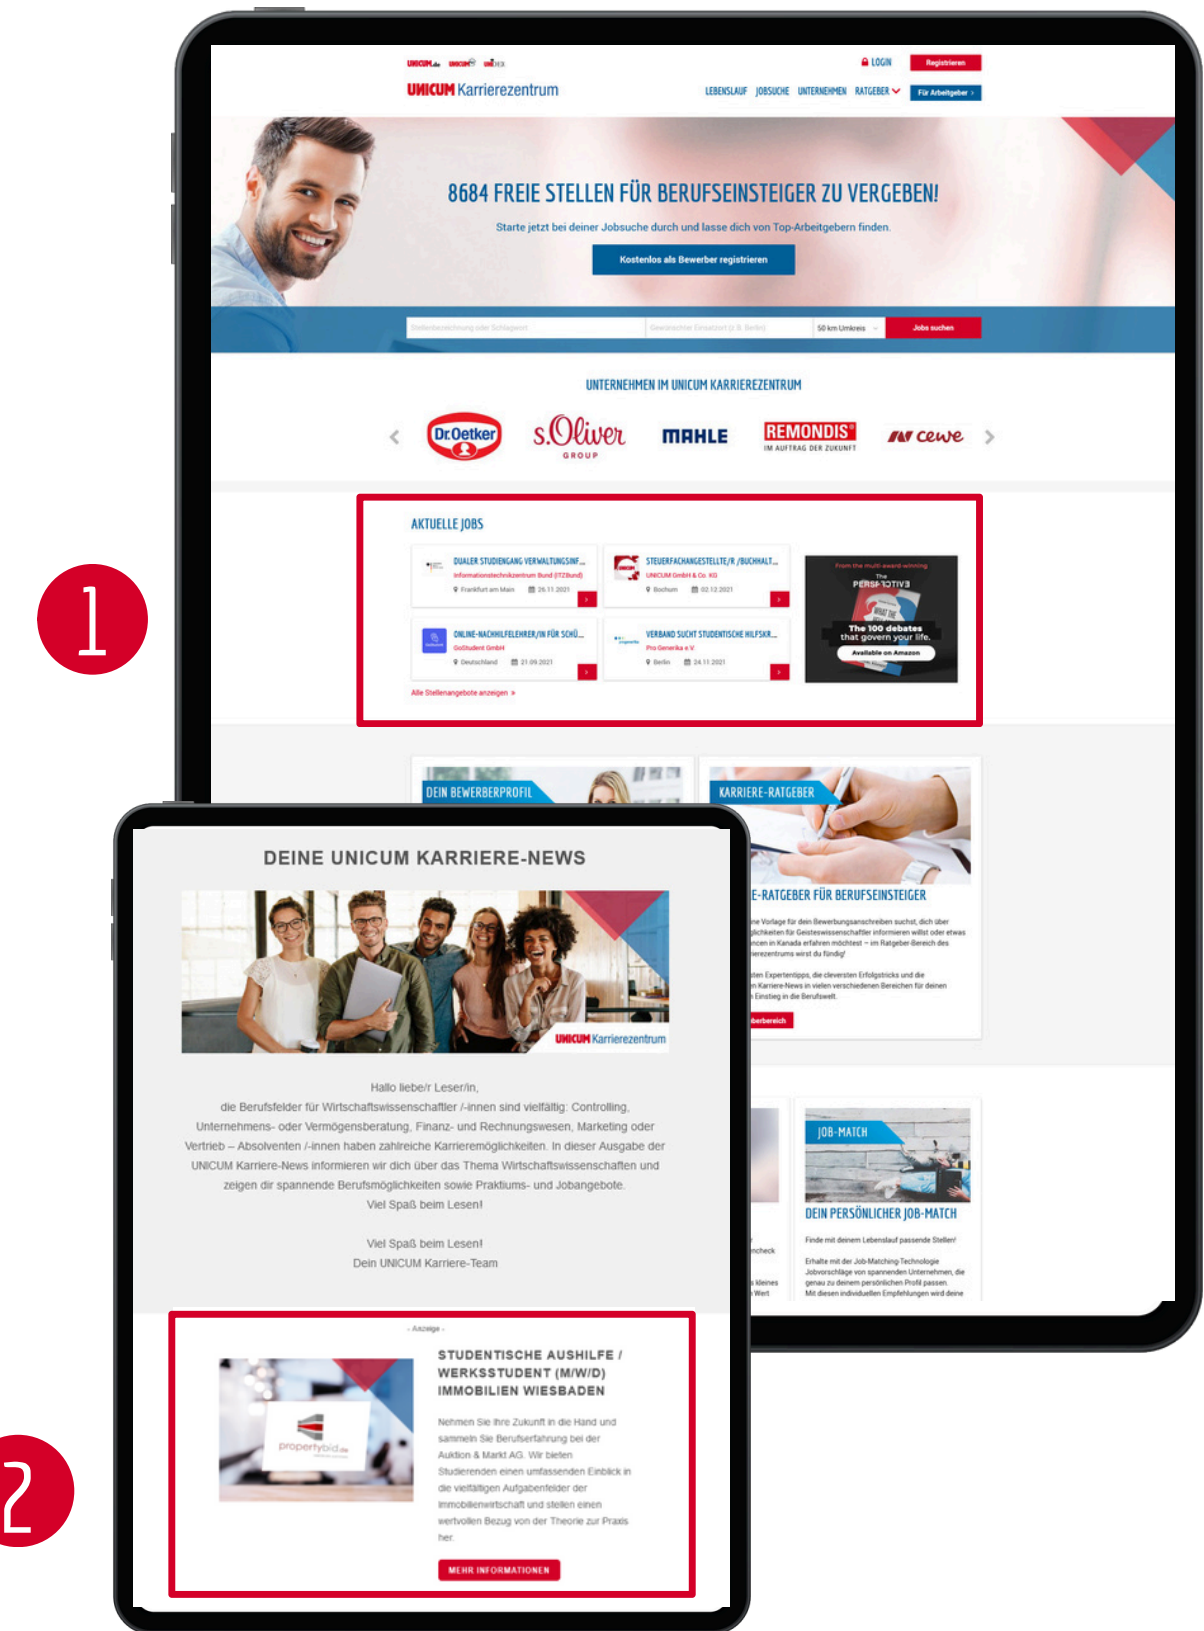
UNICUM.de UNICUM UNIDEX

UNICUM Karrierezentrum

LOGIN Registrieren

LEBENSLAUF JOBSUCHE UNTERNEHMEN RATGEBER Für Arbeitgeber

8684 FREIE STELLEN FÜR BERUFSEINSTEIGER ZU VERGEBEN!

Starte jetzt bei deiner Jobsuche durch und lasse dich von Top-Arbeitgebern finden.

Kostenlos als Bewerber registrieren

Stellenbezeichnung oder Schlagwort | Gewünschter Einsatzort (z.B. Berlin) | 50 km Umkreis | Jobs suchen

UNTERNEHMEN IM UNICUM KARRIEREZENTRUM

Dr.Oetker s.Oliver GROUP MAHLE REMONDIS IM AUFTRAG DER ZUKUNFT cewe

1

AKTUELLE JOBS

DUALER STUDIENGANG VERWALTUNGSINF...
Informationstechnikzentrum Bund (ITZBund)
Frankfurt am Main 26.11.2021

STEUERFACHANGESTELLTE/R /BUCHHALT...
UNICUM GmbH & Co. KG
Bochum 02.12.2021

ONLINE-NACHHILFELEHRER/IN FÜR SCHÜ...
GoStudent GmbH
Deutschland 21.09.2021

VERBAND SUCHT STUDENTISCHE HILFSKR...
Pro Generika e.V.
Berlin 24.11.2021

From the multi-award-winning The PERSPECTIVE
The 100 debates that govern your life.
Available on Amazon

Alle Stellenangebote anzeigen »

DEIN BEWERBERPROFIL

KARRIERE-RATGEBER

E-RATGEBER FÜR BERUFSEINSTEIGER

JOB-MATCH

DEIN PERSÖNLICHER JOB-MATCH

Finde mit deinem Lebenslauf passende Stellen!

Erhalte mit der Job-Matching-Technologie Jobvorschläge von spannenden Unternehmen, die genau zu deinem persönlichen Profil passen. Mit diesen individuellen Empfehlungen wird deine

DEINE UNICUM KARRIERE-NEWS

UNICUM Karrierezentrum

Hallo liebe/r Leser/in,
die Berufsfelder für Wirtschaftswissenschaftler /-innen sind vielfältig: Controlling, Unternehmens- oder Vermögensberatung, Finanz- und Rechnungswesen, Marketing oder Vertrieb – Absolventen /-innen haben zahlreiche Karrieremöglichkeiten. In dieser Ausgabe der UNICUM Karriere-News informieren wir dich über das Thema Wirtschaftswissenschaften und zeigen dir spannende Berufsmöglichkeiten sowie Praktikums- und Jobangebote.
Viel Spaß beim Lesen!

Viel Spaß beim Lesen!
Dein UNICUM Karriere-Team

- Anzeige -

STUDENTISCHE AUSHILFE / WERKSSTUDENT (M/W/D) IMMOBILIEN WIESBADEN

Nehmen Sie Ihre Zukunft in die Hand und sammeln Sie Berufserfahrung bei der Auktion & Markt AG. Wir bieten Studierenden einen umfassenden Einblick in die vielfältigen Aufgabenfelder der Immobilienwirtschaft und stellen einen wertvollen Bezug von der Theorie zur Praxis her.

MEHR INFORMATIONEN

2